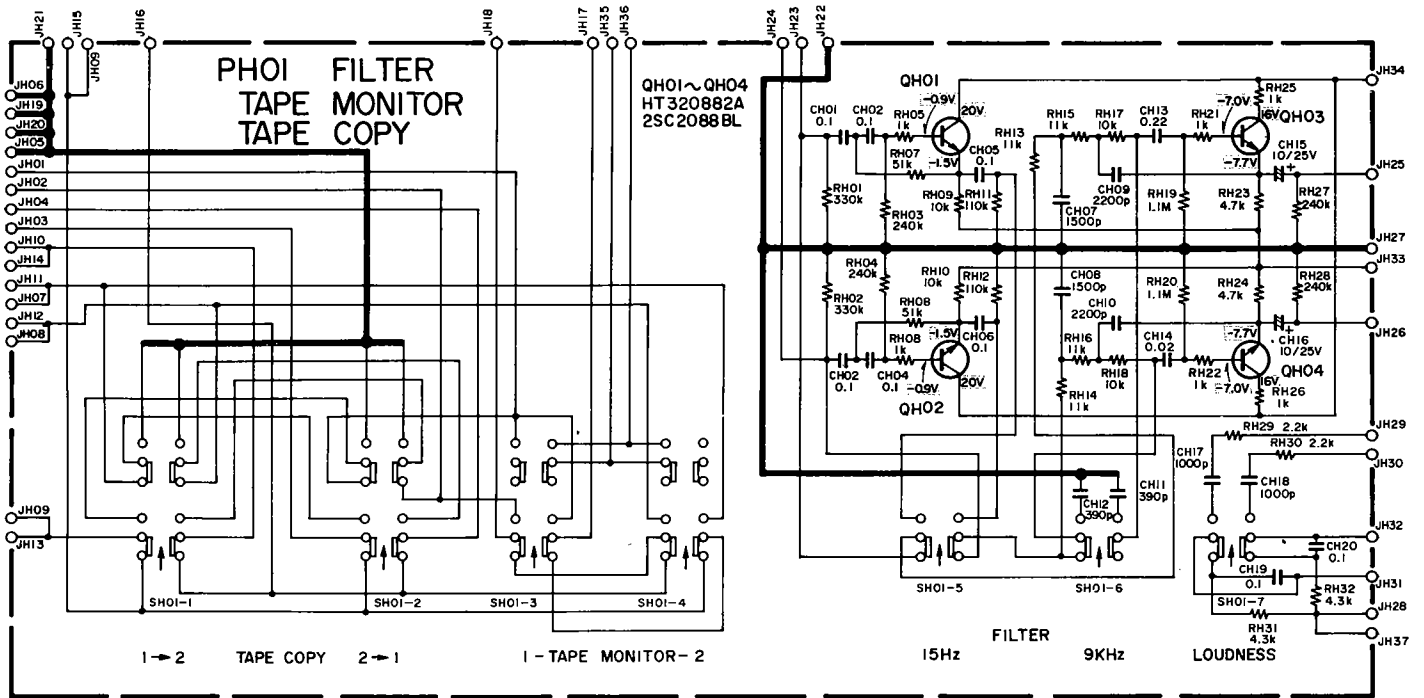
JH21 JH15 JH09 JH16 JH18 JH17 JH35 JH36 JH24 JH23 JH22

PH01 FILTER
TAPE MONITOR
TAPE COPY

QH01～QH04
HT320882A
2SC2088BL

JH06
JH19
JH20
JH05
JH01
JH02
JH04
JH03
JH10
JH14
JH11
JH07
JH12
JH08

JH09
JH13

SH01-1 SH01-2 SH01-3 SH01-4

1→2 TAPE COPY 2→1 1-TAPE MONITOR-2

QH01
CH01 0.1
CH02 0.1
RH05 1k
-0.9V
20V
-1.5V
RH07 51k
CH05 0.1
RH13 11k
RH01 330k
RH09 10k
RH11 110k
RH03 240k
RH15 11k
RH17 10k
CH13 0.22
RH21 1k
-7.0V
RH25 1k
16V
QH03
-7.7V
CH15 10/25V
CH09 2200p
CH07 1500p
RH19 1.1M
RH23 4.7k
RH27 240k

RH04 240k
RH02 330k
RH10 10k
RH12 110k
RH08 51k
-1.5V
CH06 0.1
RH08 1k
CH02 0.1
CH04 0.1
-0.9V
20V
QH02
CH08 1500p
CH10 2200p
RH20 1.1M
RH24 4.7k
RH28 240k
-7.7V
CH16 10/25V
RH16 11k
RH18 10k
CH14 0.02
RH22 1k
-7.0V
16V
QH04
RH26 1k
RH14 11k

RH29 2.2k
RH30 2.2k
CH17 1000p
CH18 1000p
CH11 390p
CH12 390p
CH20 0.1
CH19 0.1
RH32 4.3k
RH31 4.3k

SH01-5 SH01-6 SH01-7

JH34
JH25
JH27
JH33
JH26
JH29
JH30
JH32
JH31
JH28
JH37

FILTER
15Hz 9KHz LOUDNESS